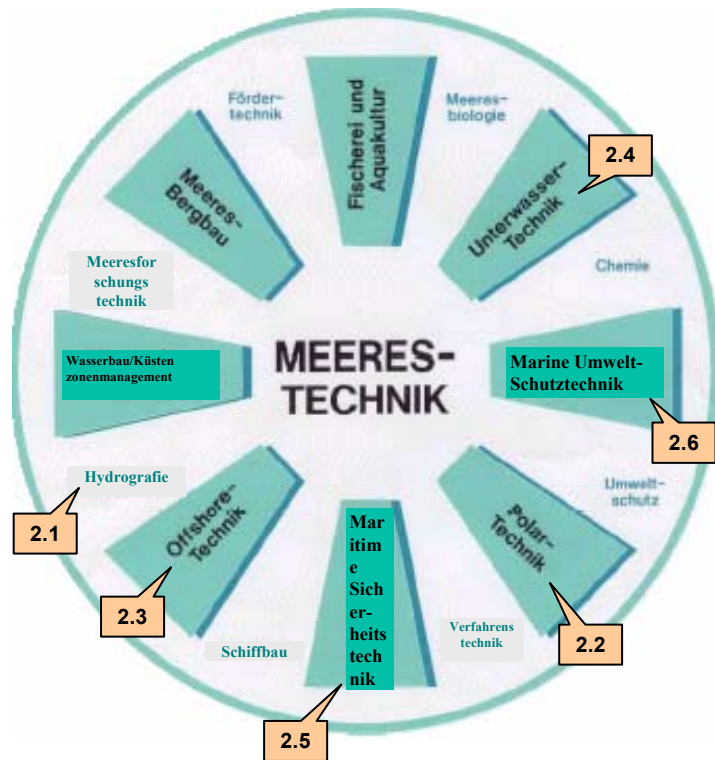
MEERES-
TECHNIK

Förder-
technik

Fischerei und Aquakultur

Meeres-
biologie

Meeres-
Bergbau

Unterwasser-
Technik

2.4

Chemie

Meeresforschungstechnik

Wasserbau/Küstenzonenmanagement

Marine Umwelt-
Schutztechnik

2.6

Hydrografie

2.1

Offshore-
Technik

Umwelt-
schutz

Polar-
Technik

2.3

Maritime Sicherheitstechnik

Verfahrens
technik

2.2

Schiffbau

2.5